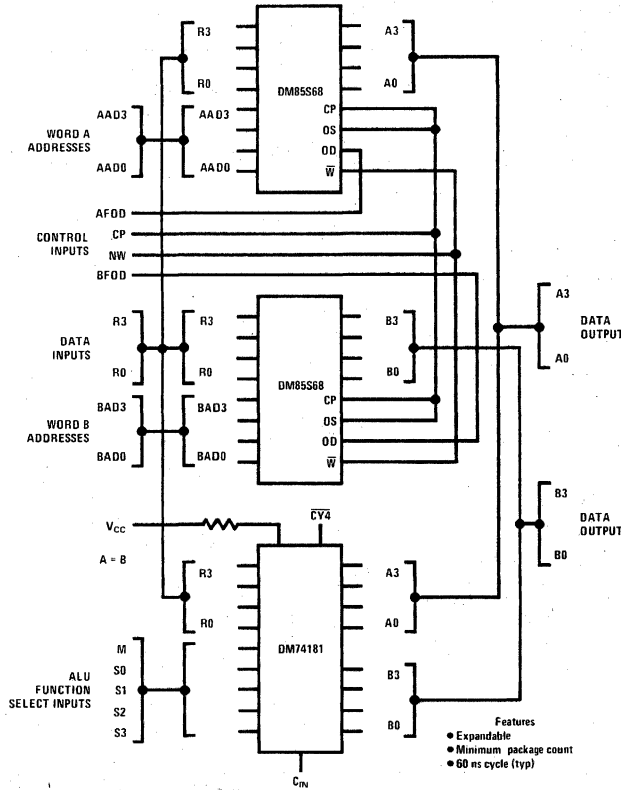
R3
R0
DM85S68
A3
A0
AAD3
AAD0
CP
OS
OD
$\overline{W}$
WORD A ADDRESSES
AFOD
CONTROL INPUTS
CP
NW
BFOD
DATA INPUTS
R3
R0
R3
R0
DM85S68
B3
B0
A3
A0
DATA OUTPUT
WORD B ADDRESSES
BAD3
BAD0
BAD3
BAD0
CP
OS
OD
$\overline{W}$
$V_{CC}$
$\overline{CY4}$
A = B
R3
R0
DM74181
A3
A0
B3
B0
DATA OUTPUT
M
S0
S1
S2
S3
ALU FUNCTION SELECT INPUTS
B3
B0
$C_{IN}$

Features
• Expandable
• Minimum package count
• 60 ns cycle (typ)